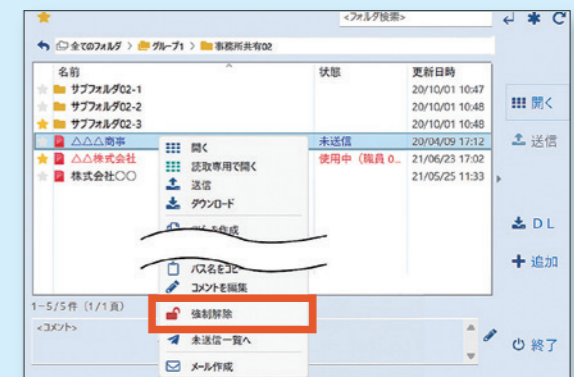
<フォルダ検索>

全てのフォルダ > グループ1 > 事務所共有02

| 名前 | 状態 | 更新日時 |
|---|---|---|
| サブフォルダ02-1 | | 20/10/01 10:47 |
| サブフォルダ02-2 | | 20/10/01 10:48 |
| サブフォルダ02-3 | | 20/10/01 10:48 |
| △△△商事 | 未送信 | 20/04/09 17:12 |
| △△株式会社 | 使用中（職員 0... | 21/06/23 17:02 |
| 株式会社〇〇 | | 21/05/25 11:33 |

開く
読取専用で開く
送信
ダウンロード
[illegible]作成
パス名をコピー
コメントを編集
強制解除
未送信一覧へ
メール作成

1－5/5件（1/1頁）
<コメント>

開く
送信
DL
追加
終了